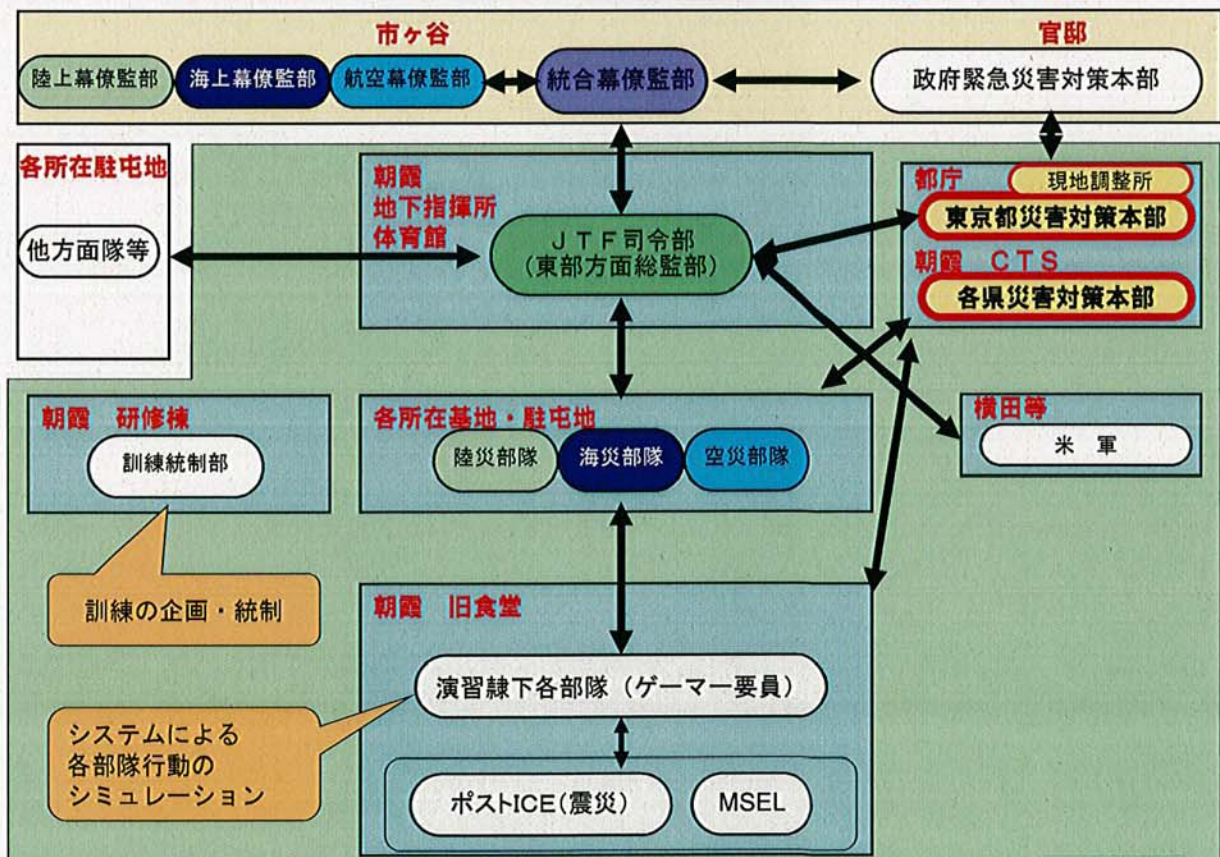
市ヶ谷

陸上幕僚監部

海上幕僚監部

航空幕僚監部

統合幕僚監部

官邸

政府緊急災害対策本部

各所在駐屯地

他方面隊等

朝霞
地下指揮所
体育館

ＪＴＦ司令部
（東部方面総監部）

都庁

現地調整所

東京都災害対策本部

朝霞　ＣＴＳ

各県災害対策本部

朝霞　研修棟

訓練統制部

訓練の企画・統制

各所在基地・駐屯地

陸災部隊

海災部隊

空災部隊

横田等

米　軍

朝霞　旧食堂

演習隷下各部隊（ゲーマー要員）

システムによる
各部隊行動の
シミュレーション

ポストICE（震災）

MSEL